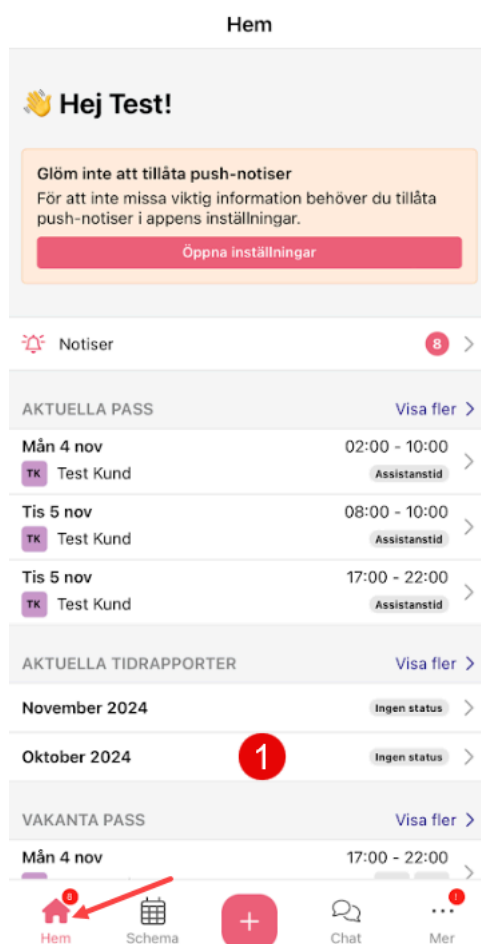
Hem

👋 Hej Test!

Glöm inte att tillåta push-notiser
För att inte missa viktig information behöver du tillåta push-notiser i appens inställningar.

Öppna inställningar

Notiser 8

AKTUELLA PASS Visa fler

Mån 4 nov 02:00 - 10:00
TK Test Kund Assistanstid

Tis 5 nov 08:00 - 10:00
TK Test Kund Assistanstid

Tis 5 nov 17:00 - 22:00
TK Test Kund Assistanstid

AKTUELLA TIDRAPPORTER Visa fler

November 2024 Ingen status

Oktober 2024 Ingen status

1

VAKANTA PASS Visa fler

Mån 4 nov 17:00 - 22:00

8 Hem
Schema
+
Chat
! Mer